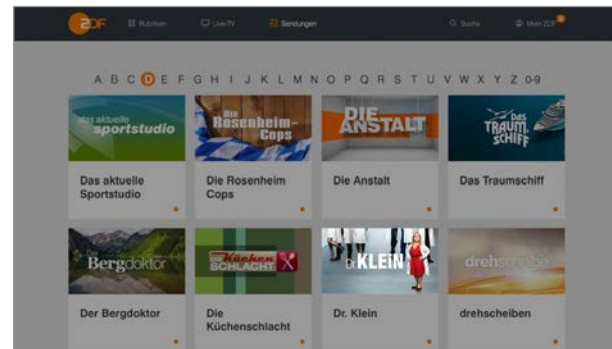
ZDF Rubriken Live-TV Sendungen Suche Mein ZDF

A B C D E F G H I J K L M N O P Q R S T U V W X Y Z 0-9

das aktuelle sportstudio
Das aktuelle Sportstudio

Die Rosenheim-Cops
Die Rosenheim Cops

DIE ANSTALT
Die Anstalt

DAS TRAUMSCHIFF
Das Traumschiff

Bergdoktor
Der Bergdoktor

Küchen SCHLACHT
Die Küchenschlacht

Dr. KLEIN
Dr. Klein

drehscheibe
drehscheiben